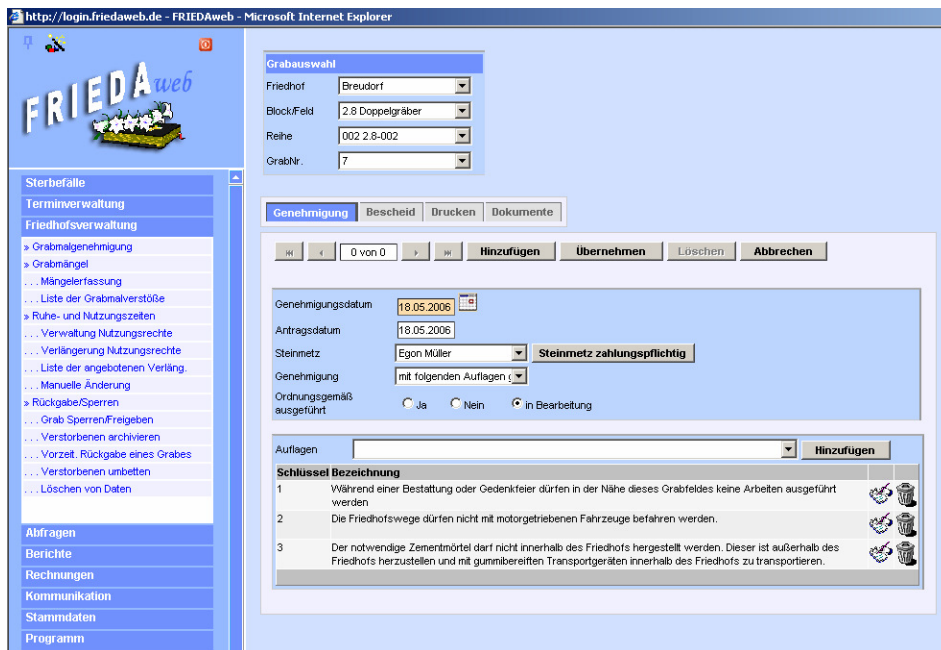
http://login.friedaweb.de - FRIEDAweb - Microsoft Internet Explorer

FRIEDAweb

Sterbefälle
Terminverwaltung
Friedhofsverwaltung
» Grabmalgenehmigung
» Grabmängel
. . . Mängelerfassung
. . . Liste der Grabmalverstöße
» Ruhe- und Nutzungszeiten
. . . Verwaltung Nutzungsrechte
. . . Verlängerung Nutzungsrechte
. . . Liste der angebotenen Verläng.
. . . Manuelle Änderung
» Rückgabe/Sperren
. . . Grab Sperren/Freigeben
. . . Verstorbenen archivieren
. . . Vorzeit. Rückgabe eines Grabes
. . . Verstorbenen umbetten
. . . Löschen von Daten
Abfragen
Berichte
Rechnungen
Kommunikation
Stammdaten
Programm

Grabauswahl
Friedhof Breudorf
Block/Feld 2.8 Doppelgräber
Reihe 002 2.8-002
GrabNr. 7

Genehmigung Bescheid Drucken Dokumente

0 von 0 Hinzufügen Übernehmen Löschen Abbrechen

Genehmigungsdatum 18.05.2006
Antragsdatum 18.05.2006
Steinmetz Egon Müller Steinmetz zahlungspflichtig
Genehmigung mit folgenden Auflagen (
Ordnungsgemäß ausgeführt Ja Nein in Bearbeitung

Auflagen Hinzufügen

| Schlüssel | Bezeichnung |
|---|---|
| 1 | Während einer Bestattung oder Gedenkfeier dürfen in der Nähe dieses Grabfeldes keine Arbeiten ausgeführt werden |
| 2 | Die Friedhofswege dürfen nicht mit motorgetriebenen Fahrzeuge befahren werden. |
| 3 | Der notwendige Zementmörtel darf nicht innerhalb des Friedhofs hergestellt werden. Dieser ist außerhalb des Friedhofs herzustellen und mit gummibereiften Transportgeräten innerhalb des Friedhofs zu transportieren. |